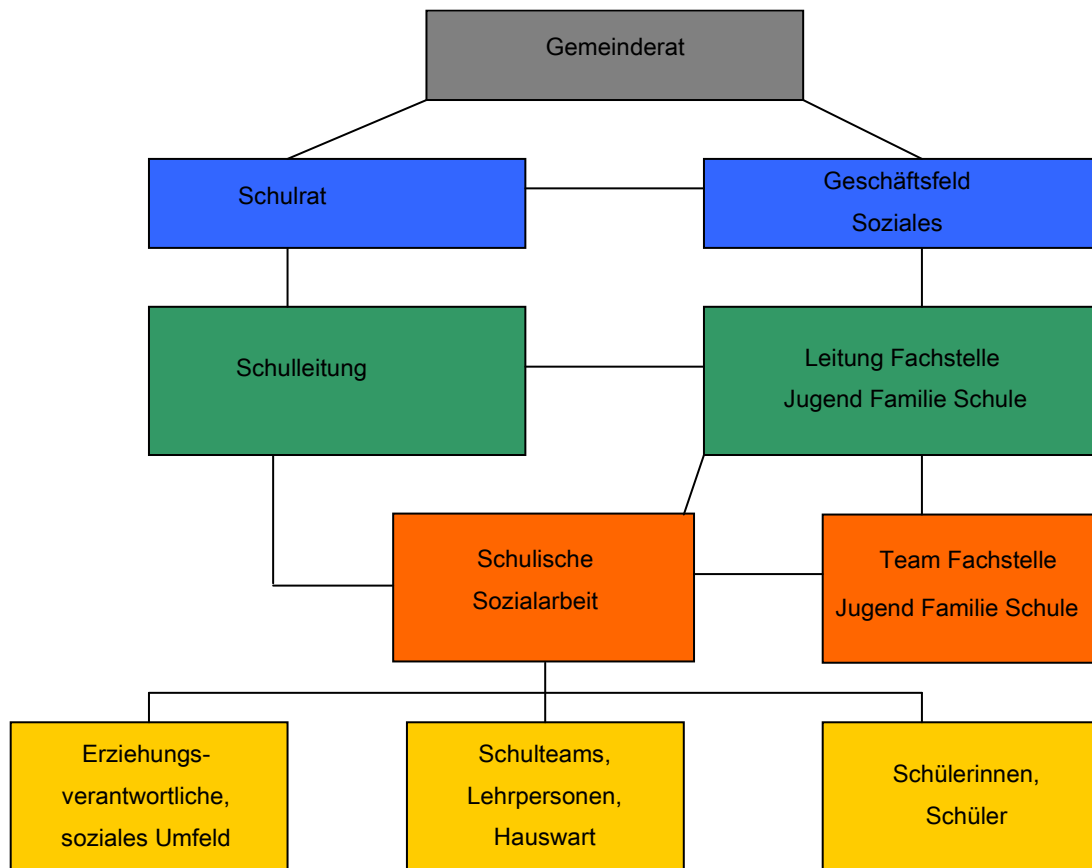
Gemeinderat

Schulrat

Geschäftsfeld Soziales

Schulleitung

Leitung Fachstelle Jugend Familie Schule

Schulische Sozialarbeit

Team Fachstelle Jugend Familie Schule

Erziehungsverantwortliche, soziales Umfeld

Schulteams, Lehrpersonen, Hauswart

Schülerinnen, Schüler